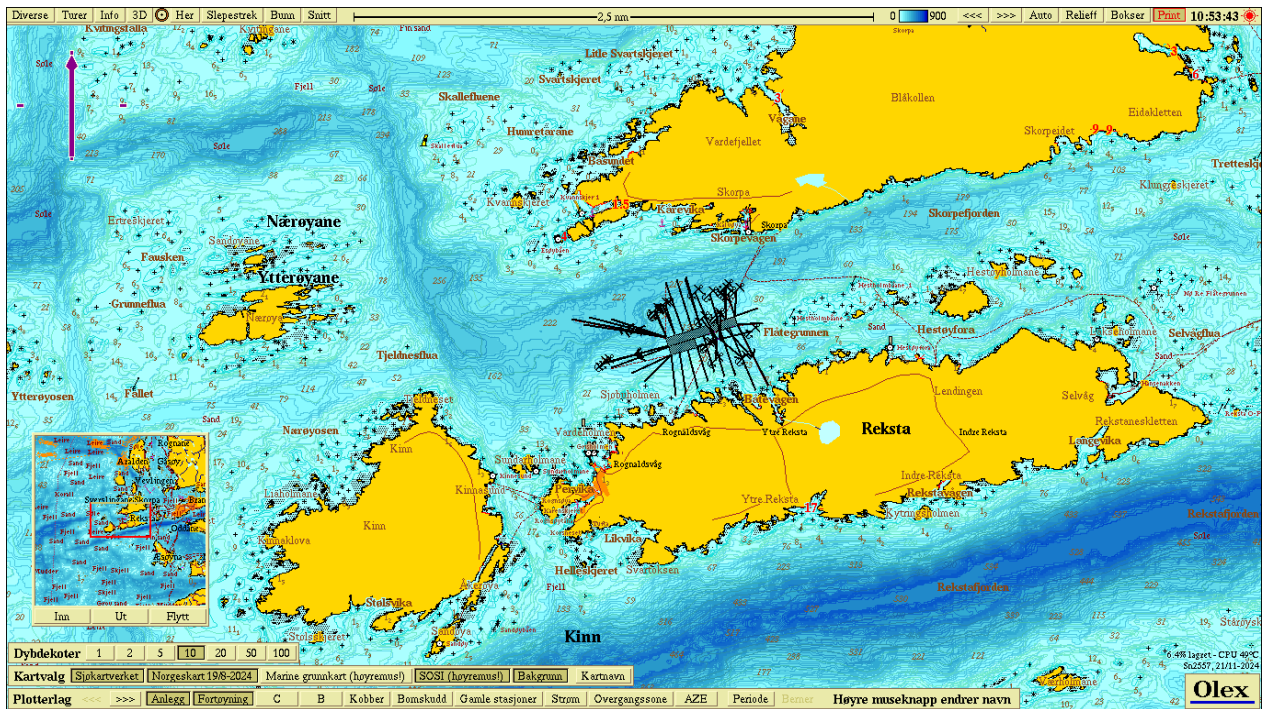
Diverse Turer Info 3D Her Slepestrek Bunn Snitt 2,5 nm 0 900 <<< >>> Auto Relieff Bokser Print 10:53:43

Kvitingsfalla
Kvitingen
Finsand
Skorpa
Little Svartskjeret
Svartskjeret
Skalleftuene
Hunnetarane
Blåkollen
Vågane
Eidakletten
Vardefjellet
Skorpeidet
Basundet
Tretteskjer
Klungreskjeret
Skorpa
Kvanneskjeret
Kåravika
Skorpevågen
Skorpefjorden
Nærøyane
Ertreskjeret
Ytterøyane
Fausken
Sandøyane
Hestøyholmane
Grunneflua
Hestøyfora
Fløtegrunnen
Selvågflua
Tjeldnesflua
Selvåg
Lendingen
Fallet
Sjøholmen
Båtevågen
Ytterøyosen
Ytre Reksta
Reksta
Indre Reksta
Rekstanesk letten
Langevika
Nærøyosen
Rognaldsvåg
Kinn
Kinnesund
Sunderholmane
Fesvika
Indre Reksta
Rekstavågen
Ytre Reksta
Kytringsholmen
Reksfjorden
Lihølmane
Kinn
Kinnaklova
Likvika
Hellesskjeret
Svartoksen
Relstofjorden
Stølsvika
Stolsskjeret
Sandøya
Kinn
Inn Ut Flytt
Dybdekoter 1 2 5 10 20 50 100
Kartvalg Sjøkartverket Norgeskart 19/8-2024 Marine grunnkart (høyremus!) SOSI (høyremus!) Bakgrunn Kartnavn
Plotterlag <<< >>> Anlegg Fortøyning C B Kobber Bomskudd Gamle stasjoner Strøm Overgangssone AZE Periode Bemer Høyre museknapp endrer navn
6.4% lagret - CPU 49°C
Sn2557, 21/11-2024
Olex